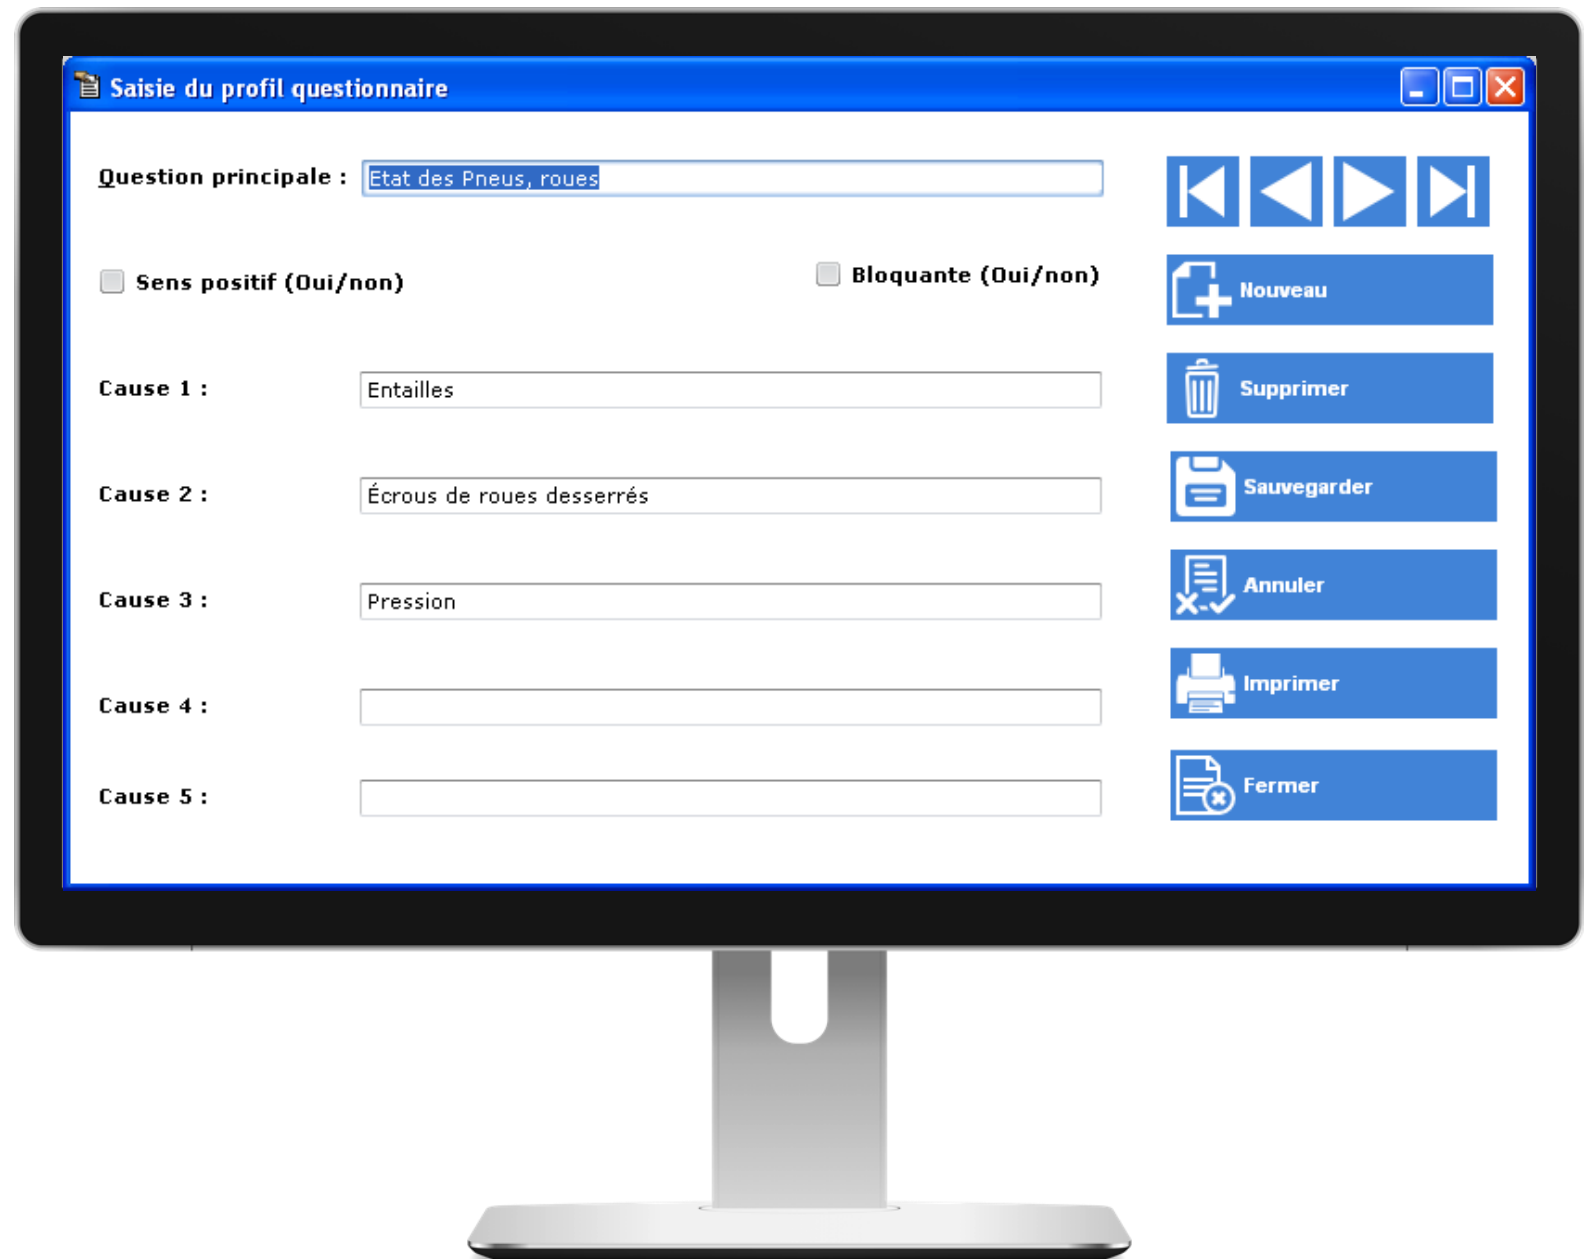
Saisie du profil questionnaire

Question principale : Etat des Pneus, roues

Sens positif (Oui/non)

Bloquante (Oui/non)

Cause 1 : Entailles

Cause 2 : Écrous de roues desserrés

Cause 3 : Pression

Cause 4 :

Cause 5 :

Nouveau

Supprimer

Sauvegarder

Annuler

Imprimer

Fermer